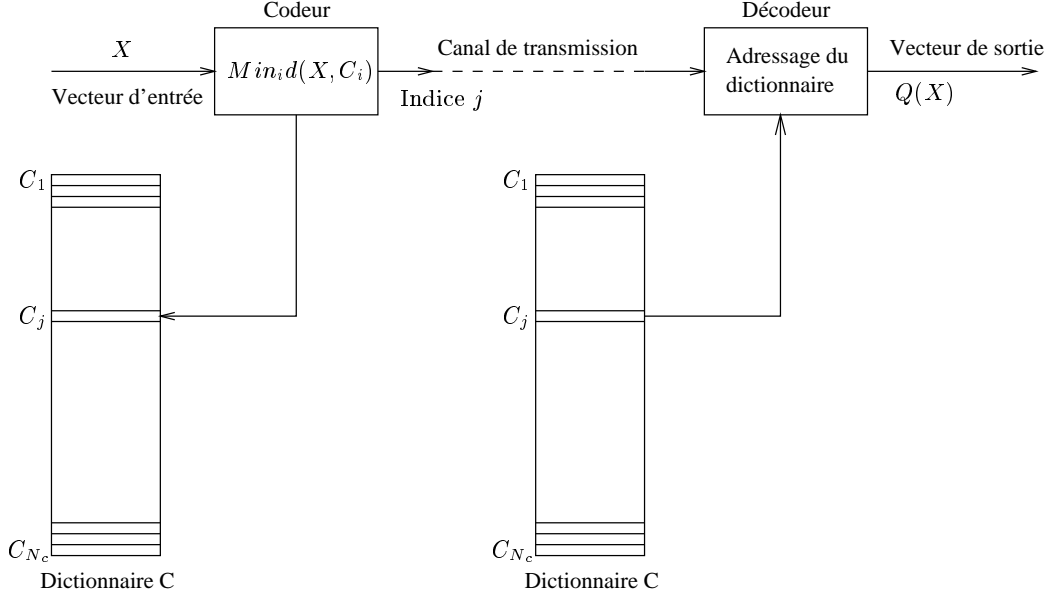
Codeur

Décodeur

$X$

$Min_i d(X, C_i)$

Canal de transmission

Adressage du dictionnaire

Vecteur de sortie

Vecteur d'entrée

Indice $j$

$Q(X)$

$C_1$

$C_j$

$C_{N_c}$

Dictionnaire C

$C_1$

$C_j$

$C_{N_c}$

Dictionnaire C